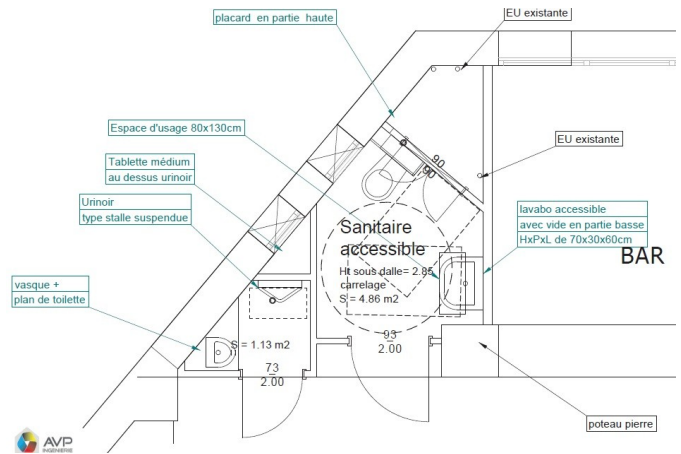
placard en partie haute

EU existante

Espace d'usage 80x130cm

EU existante

Tablette médium
au dessus urinoir

Urinoir
type stalle suspendue

90

90

Sanitaire
accessible

lavabo accessible
avec vide en partie basse
HxPxL de 70x30x60cm

BAR

Ht sous dalle= 2.85
carrelage
S = 4.86 m2

vasque +
plan de toilette

S = 1.13 m2

93
2.00

73
2.00

poteau pierre

AVP
INGENIERIE